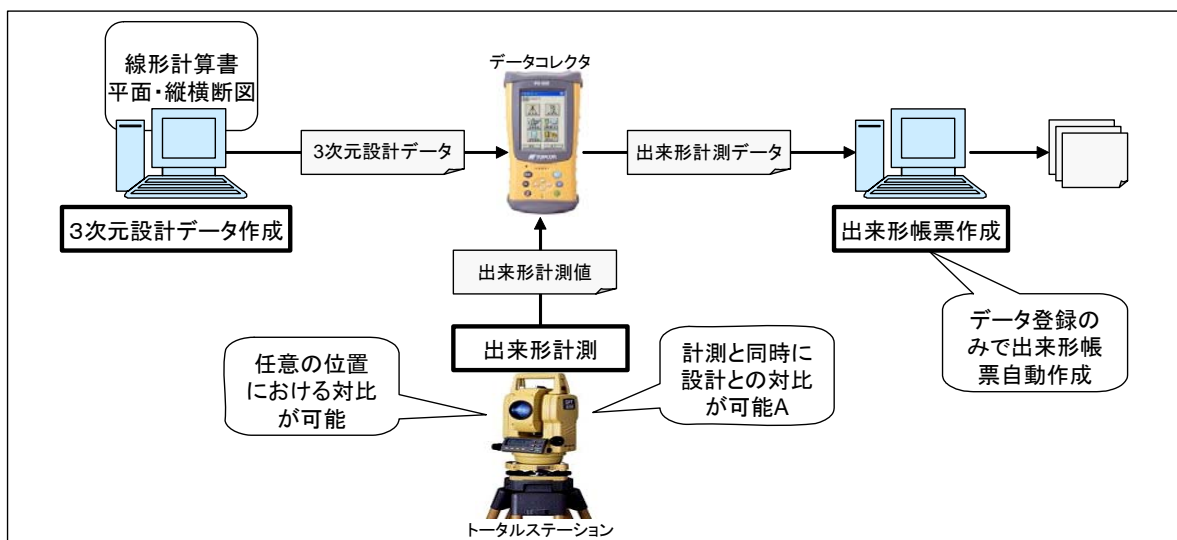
線形計算書
平面・縦横断図

データコレクタ

3次元設計データ

出来形計測データ

3次元設計データ作成

出来形帳票作成

出来形計測値

データ登録のみで出来形帳票自動作成

出来形計測

任意の位置における対比が可能

計測と同時に設計との対比が可能A

トータルステーション